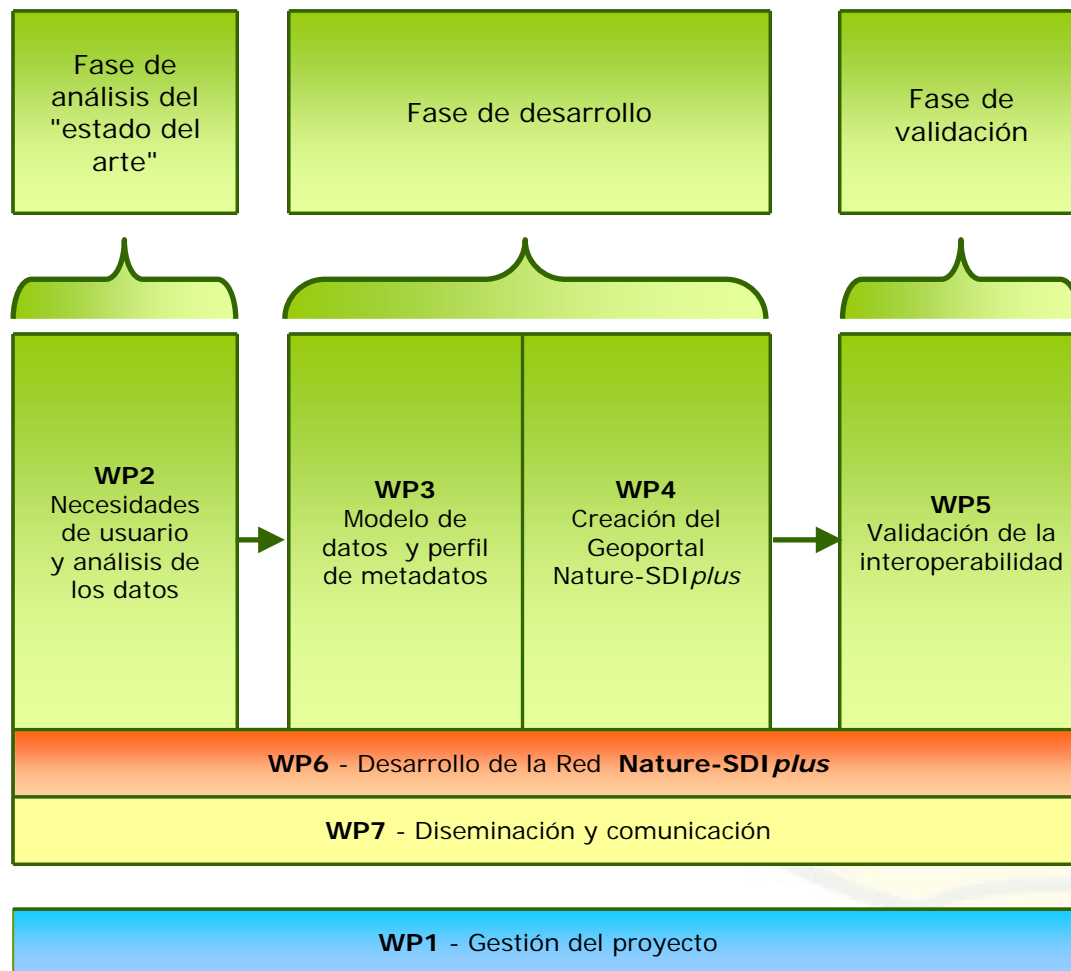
Fase de análisis del "estado del arte"

Fase de desarrollo

Fase de validación

**WP2**
Necesidades de usuario y análisis de los datos

**WP3**
Modelo de datos y perfil de metadatos

**WP4**
Creación del Geoportal Nature-SDI*plus*

**WP5**
Validación de la interoperabilidad

**WP6** - Desarrollo de la Red **Nature-SDI*plus***

**WP7** - Diseminación y comunicación

**WP1** - Gestión del proyecto